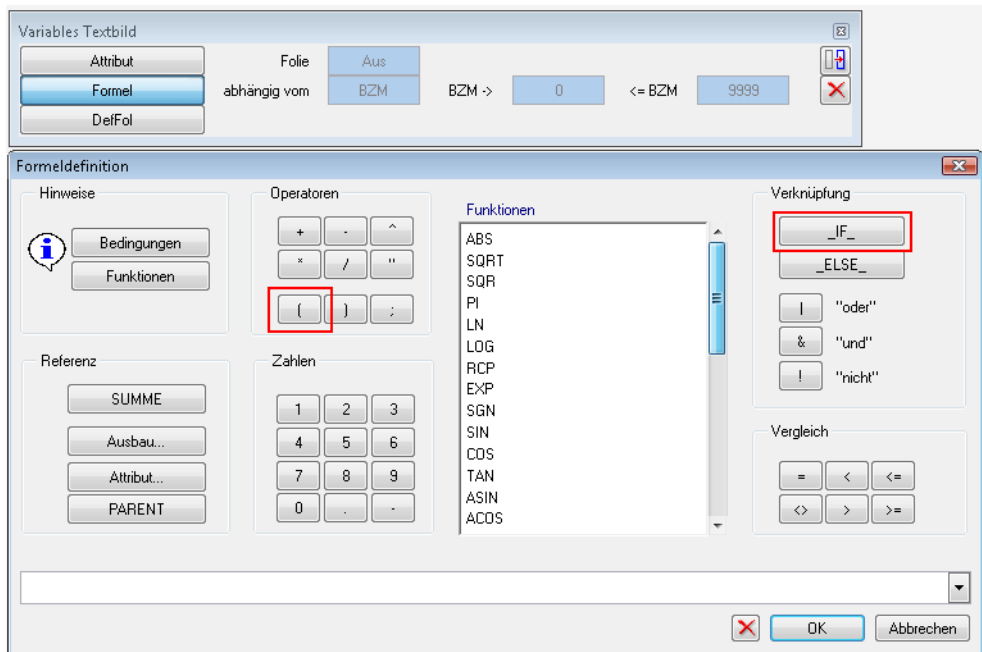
Variables Textbild

Attribut
Formel
DefFol

Folie Aus
abhängig vom BZM BZM -> 0 <= BZM 9999

Formeldefinition

Hinweise
Bedingungen
Funktionen

Operatoren
+ - ^
* / "
( ) ;

Funktionen
ABS
SQRT
SQR
PI
LN
LOG
RCP
EXP
SGN
SIN
COS
TAN
ASIN
ACOS

Verknüpfung
_IF_
_ELSE_
| "oder"
& "und"
! "nicht"

Referenz
SUMME
Ausbau...
Attribut...
PARENT

Zahlen
1 2 3
4 5 6
7 8 9
0 . -

Vergleich
= < <=
<> > >=

OK
Abbrechen